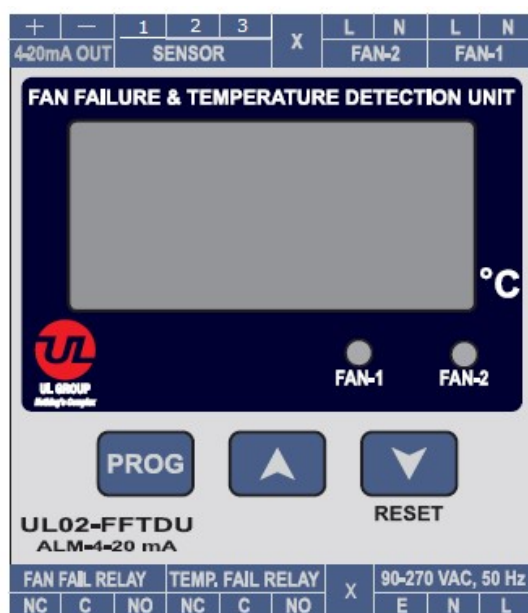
| + | — | 1 | 2 | 3 | X | L | N | L | N |
|---|---|---|---|---|---|---|---|---|---|
| 4-20mA OUT | | SENSOR | | | | FAN-2 | | FAN-1 | |

FAN FAILURE & TEMPERATURE DETECTION UNIT

°C

UL

UL GROUP

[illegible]

FAN-1

FAN-2

PROG

RESET

UL02-FFTDU

ALM-4-20 mA

| FAN FAIL RELAY | | | TEMP. FAIL RELAY | | | X | 90-270 VAC, 50 Hz | | |
|---|---|---|---|---|---|---|---|---|---|
| NC | C | NO | NC | C | NO | | E | N | L |